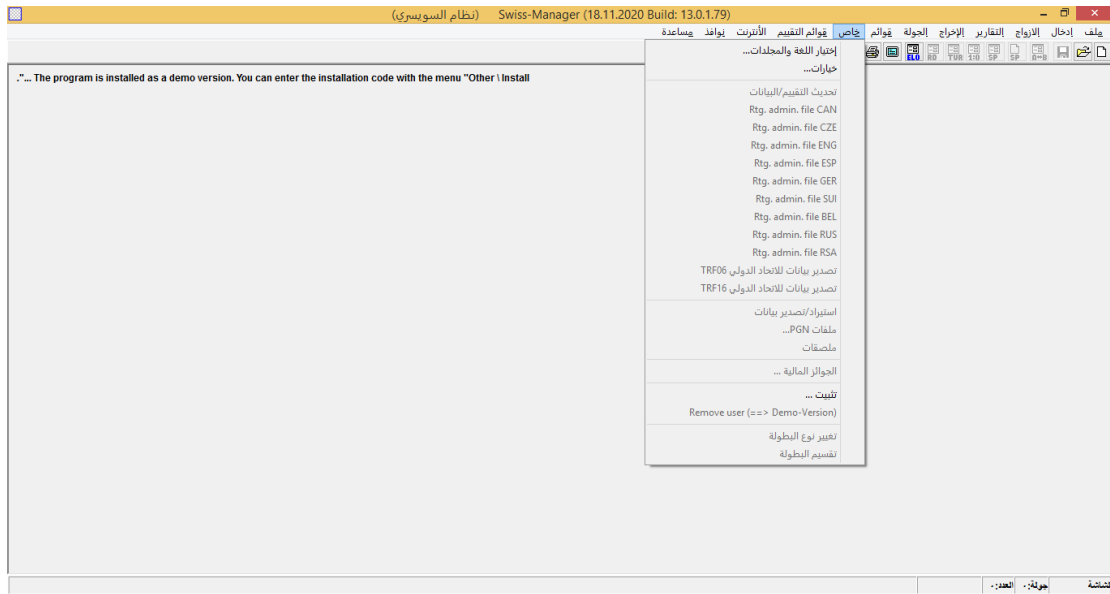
Swiss-Manager (18.11.2020 Build: 13.0.1.79) (نظام السويسري)

ملف إدخال الازواج التقارير الإخراج الجولة قوائم خاص قوائم التقييم الأنترنت نوافذ مساعدة

ELO RD TUR 1:0 SP SP A=B

."... The program is installed as a demo version. You can enter the installation code with the menu "Other \ Install

إختيار اللغة والمجلدات...
خيارات...
تحديث التقييم/البيانات
Rtg. admin. file CAN
Rtg. admin. file CZE
Rtg. admin. file ENG
Rtg. admin. file ESP
Rtg. admin. file GER
Rtg. admin. file SUI
Rtg. admin. file BEL
Rtg. admin. file RUS
Rtg. admin. file RSA
تصدير بيانات للاتحاد الدولي TRF06
تصدير بيانات للاتحاد الدولي TRF16
استيراد/تصدير بيانات
ملفات PGN...
ملصقات
الجوائز المالية ...
تثبيت ...
Remove user (==> Demo-Version)
تغيير نوع البطولة
تقسيم البطولة

الشاشة جولة: - العدد: -